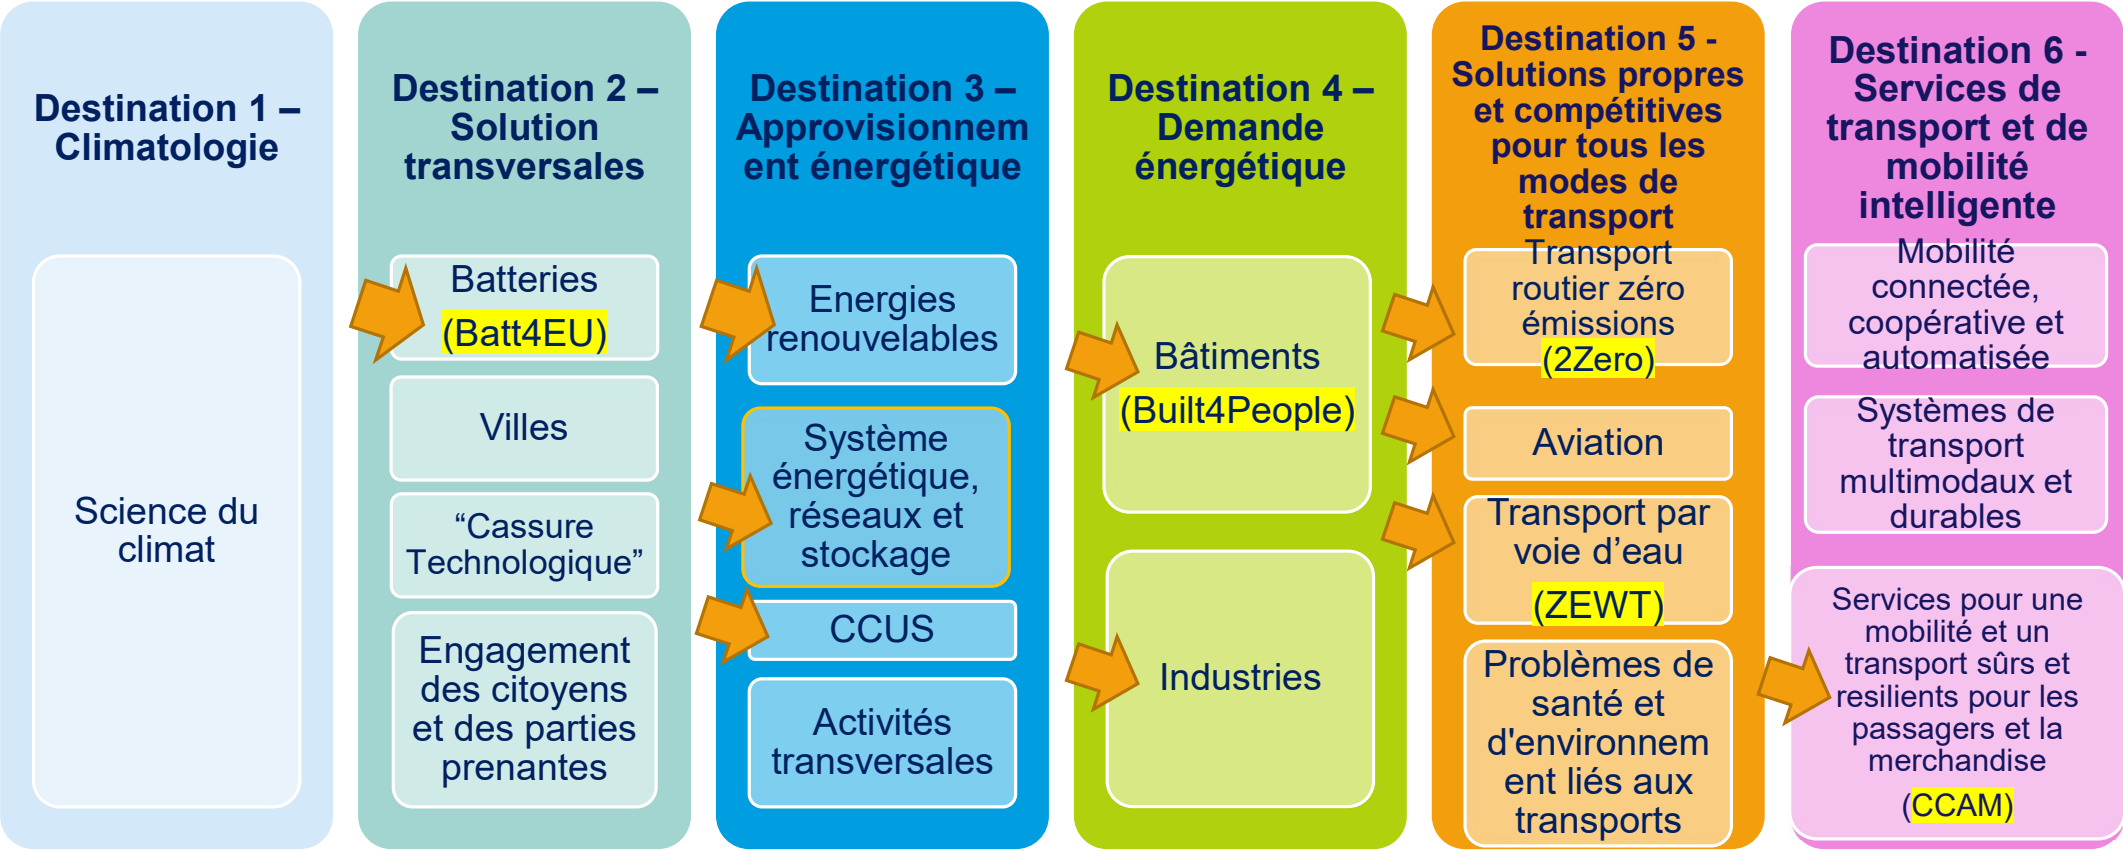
Destination 1 – Climatologie

Science du climat

Destination 2 – Solution transversales

Batteries (Batt4EU)

Villes

“Cassure Technologique”

Engagement des citoyens et des parties prenantes

Destination 3 – Approvisionnement énergétique

Energies renouvelables

Système énergétique, réseaux et stockage

CCUS

Activités transversales

Destination 4 – Demande énergétique

Bâtiments (Built4People)

Industries

Destination 5 - Solutions propres et compétitives pour tous les modes de transport

Transport routier zéro émissions (2Zero)

Aviation

Transport par voie d’eau (ZEWT)

Problèmes de santé et d'environnement liés aux transports

Destination 6 - Services de transport et de mobilité intelligente

Mobilité connectée, coopérative et automatisée

Systèmes de transport multimodaux et durables

Services pour une mobilité et un transport sûrs et resilients pour les passagers et la merchandise (CCAM)